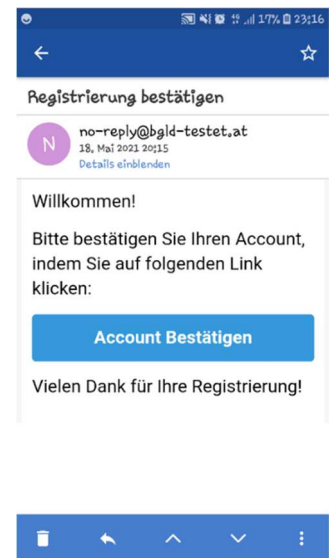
17% 23:16

Registrierung bestätigen

N

no-reply@bgld-testet.at
18. Mai 2021 20:15
Details einblenden

Willkommen!

Bitte bestätigen Sie Ihren Account, indem Sie auf folgenden Link klicken:

Account Bestätigen

Vielen Dank für Ihre Registrierung!